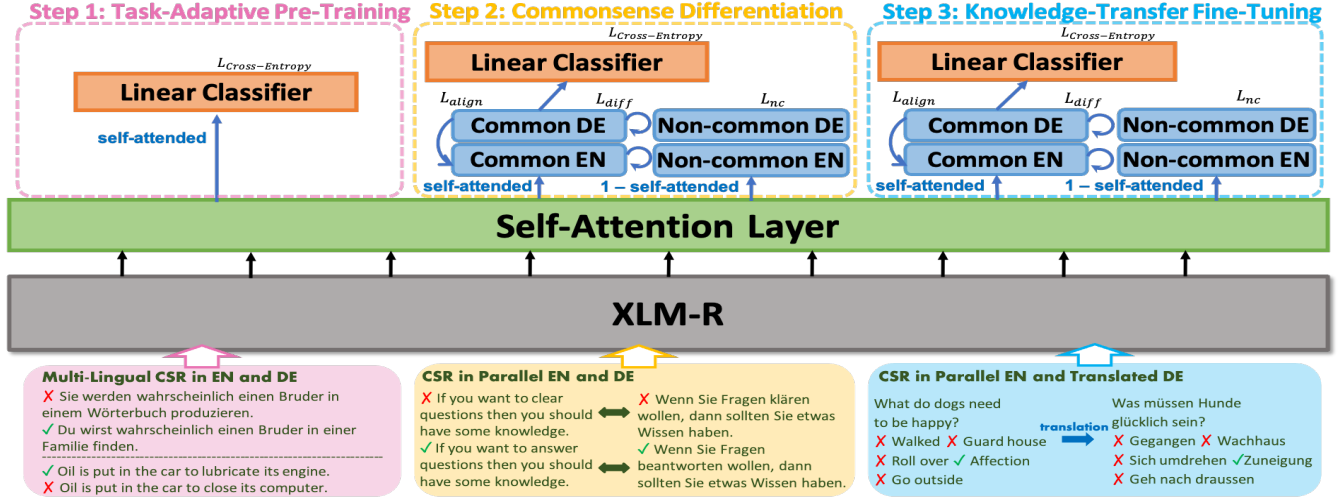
Step 1: Task-Adaptive Pre-Training

$L_{Cross-Entropy}$

Linear Classifier

self-attended

Step 2: Commonsense Differentiation

$L_{Cross-Entropy}$

Linear Classifier

$L_{align}$ $L_{diff}$ $L_{nc}$

Common DE

Non-common DE

Common EN

Non-common EN

self-attended

1 – self-attended

Step 3: Knowledge-Transfer Fine-Tuning

$L_{Cross-Entropy}$

Linear Classifier

$L_{align}$ $L_{diff}$ $L_{nc}$

Common DE

Non-common DE

Common EN

Non-common EN

self-attended

1 – self-attended

Self-Attention Layer

XLM-R

Multi-Lingual CSR in EN and DE

✗ Sie werden wahrscheinlich einen Bruder in einem Wörterbuch produzieren.

✓ Du wirst wahrscheinlich einen Bruder in einer Familie finden.

✓ Oil is put in the car to lubricate its engine.

✗ Oil is put in the car to close its computer.

CSR in Parallel EN and DE

✗ If you want to clear questions then you should have some knowledge.

✗ Wenn Sie Fragen klären wollen, dann sollten Sie etwas Wissen haben.

✓ If you want to answer questions then you should have some knowledge.

✓ Wenn Sie Fragen beantworten wollen, dann sollten Sie etwas Wissen haben.

CSR in Parallel EN and Translated DE

What do dogs need to be happy?

✗ Walked ✗ Guard house

✗ Roll over ✓ Affection

✗ Go outside

translation

Was müssen Hunde glücklich sein?

✗ Gegangen ✗ Wachhaus

✗ Sich umdrehen ✓Zuneigung

✗ Geh nach draussen